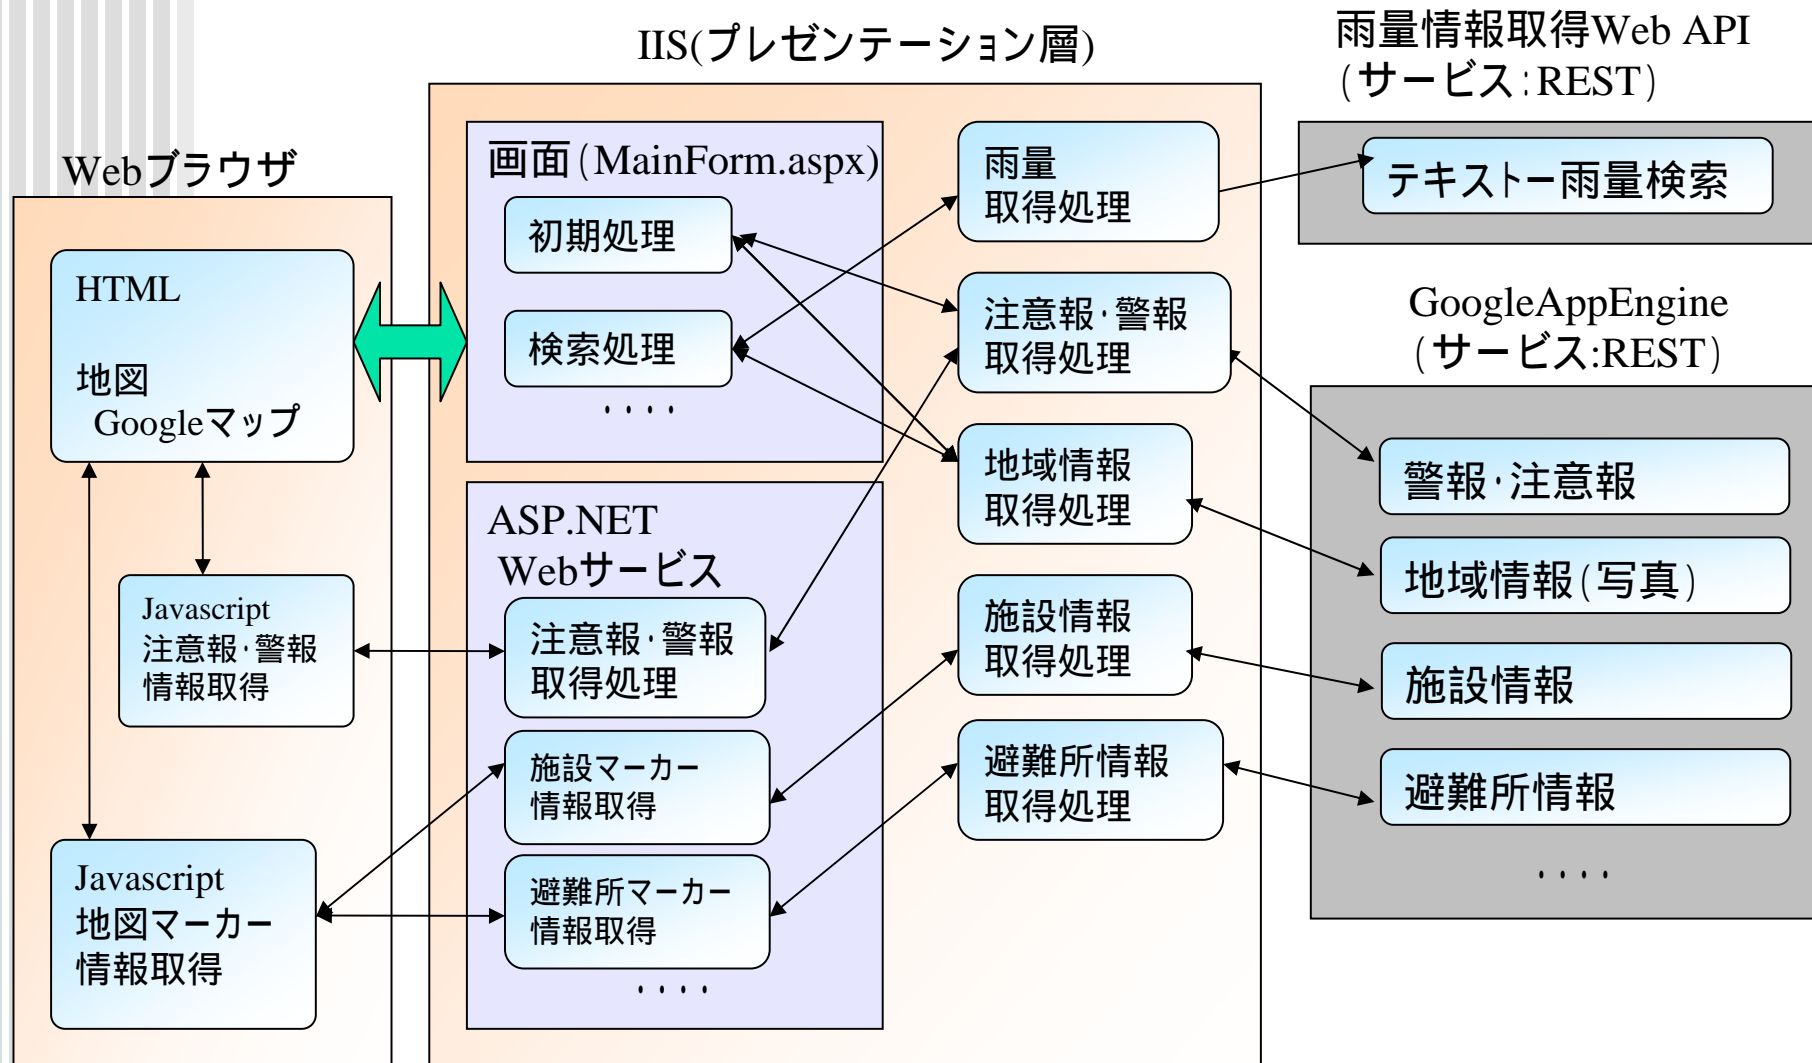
IIS(プレゼンテーション層)

雨量情報取得Web API
(サービス:REST)

Webブラウザ

HTML

地図
Googleマップ

Javascript
注意報·警報
情報取得

Javascript
地図マーカー
情報取得

画面(MainForm.aspx)

初期処理

検索処理

····

ASP.NET
Webサービス

注意報·警報
取得処理

施設マーカー
情報取得

避難所マーカー
情報取得

····

雨量
取得処理

注意報·警報
取得処理

地域情報
取得処理

施設情報
取得処理

避難所情報
取得処理

テキストー雨量検索

GoogleAppEngine
(サービス:REST)

警報·注意報

地域情報(写真)

施設情報

避難所情報

····